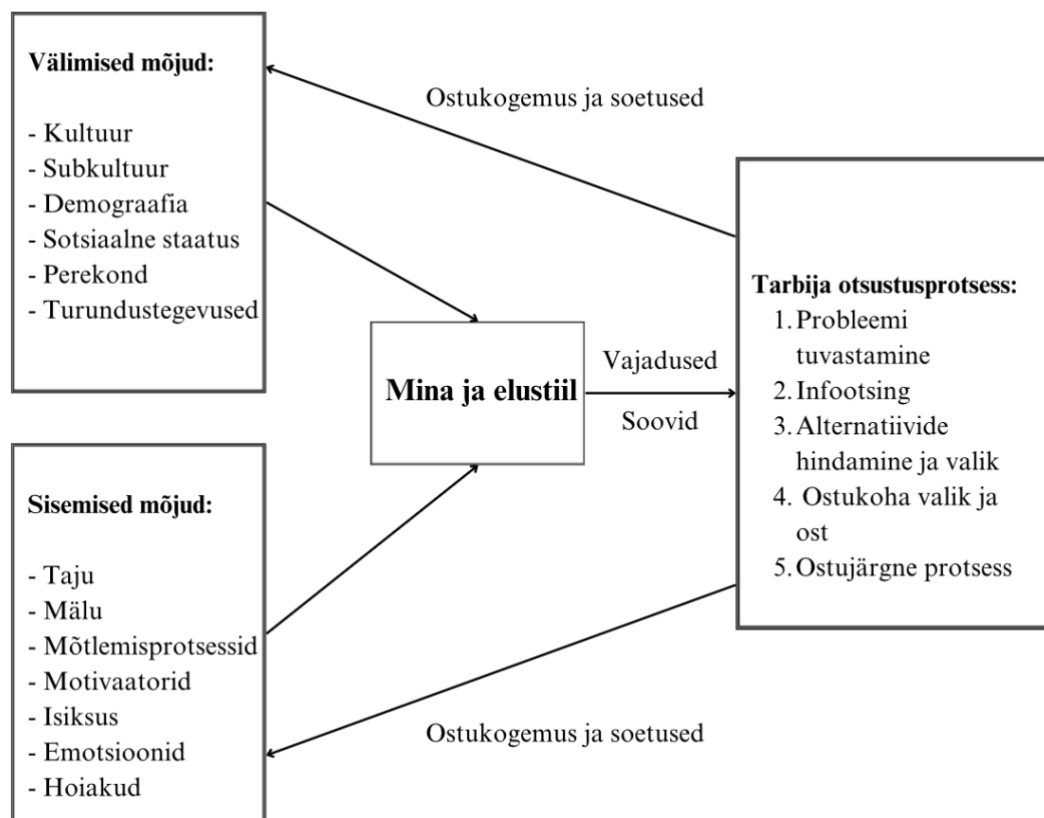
Välimised mõjud:

- Kultuur
- Subkultuur
- Demograafia
- Sotsiaalne staatus
- Perekond
- Turundustegevused

Ostukogemus ja soetused

Mina ja elustiil

Vajadused

Soovid

Tarbija otsustusprotsess:
1. Probleemi tuvastamine
2. Infootsing
3. Alternatiivide hindamine ja valik
4. Ostukoha valik ja ost
5. Ostujärgne protsess

Sisemised mõjud:

- Taju
- Mälu
- Mõtlemisprotsessid
- Motivaatorid
- Isiksus
- Emotsioonid
- Hoiakud

Ostukogemus ja soetused